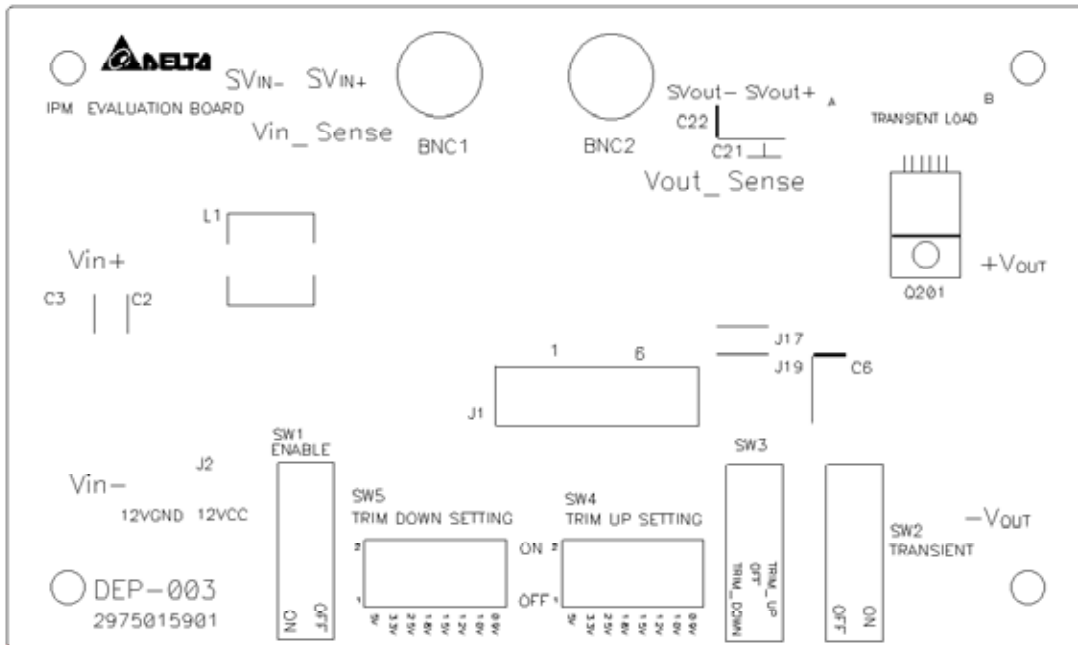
DELTA
IPM EVALUATION BOARD
SVIN- SVIN+
Vin_ Sense
BNC1
BNC2
SVout- SVout+
A
B
TRANSIENT LOAD
C22
C21
Vout_ Sense
L1
Vin+
C3
C2
+VOUT
Q201
J17
1
6
J19
C6
J1
SW1
ENABLE
SW3
J2
Vin-
12VGND
12VCC
SW5
TRIM DOWN SETTING
SW4
TRIM UP SETTING
-VOUT
SW2
TRANSIENT
2
ON 2
1
OFF 1
5V 3.3V 2.5V 1.8V 1.5V 1.2V 1.0V 0.9V
5V 3.3V 2.5V 1.8V 1.5V 1.2V 1.0V 0.9V
TRIM_UP
OFF
TRIM_DOWN
DEP-003
2975015901
NC
OFF
OFF
ON